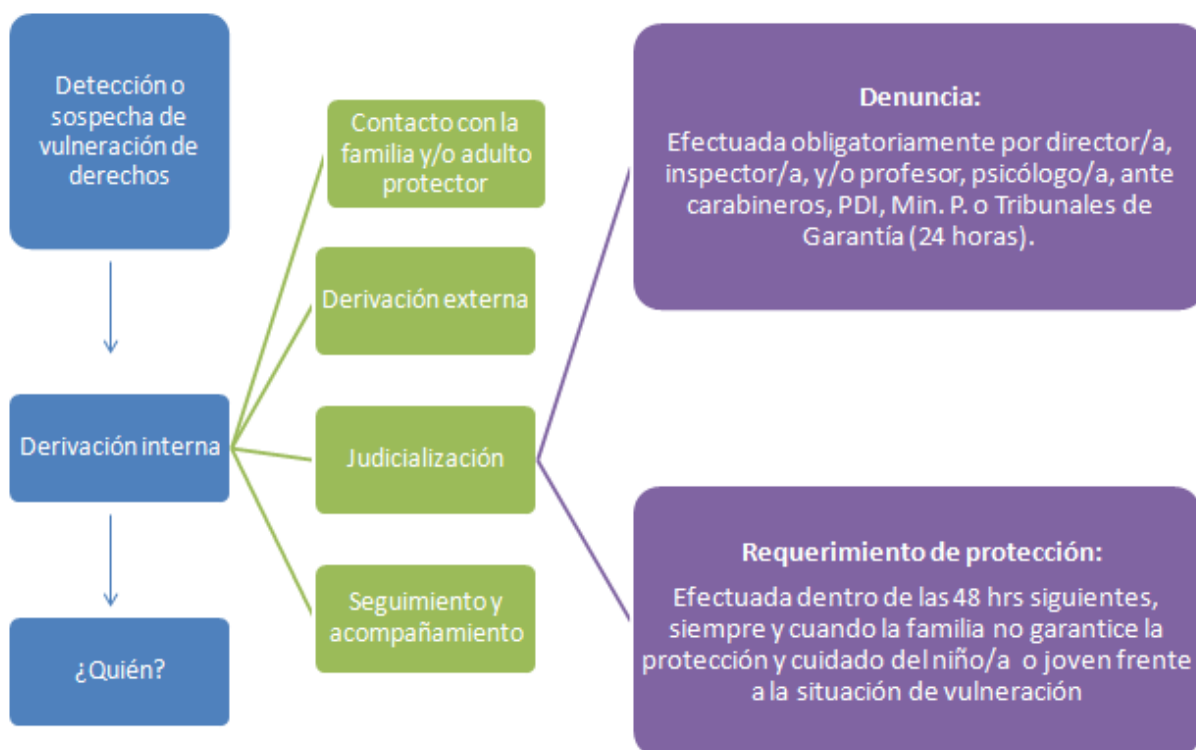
Detección o sospecha de vulneración de derechos

Derivación interna

¿Quién?

Contacto con la familia y/o adulto protector

Derivación externa

Judicialización

Seguimiento y acompañamiento

Denuncia:

Efectuada obligatoriamente por director/a, inspector/a, y/o profesor, psicólogo/a, ante carabineros, PDI, Min. P. o Tribunales de Garantía (24 horas).

Requerimiento de protección:

Efectuada dentro de las 48 hrs siguientes, siempre y cuando la familia no garantice la protección y cuidado del niño/a o joven frente a la situación de vulneración